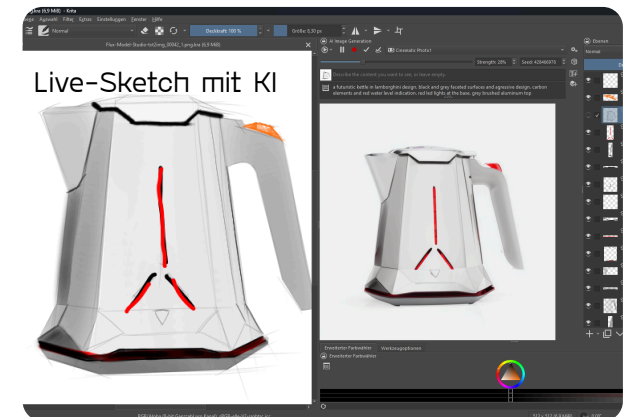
Live-Sketch mit KI

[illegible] (6,9 MiB) – Krita
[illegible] Auswahl Filter Extras Einstellungen Fenster Hilfe
Normal
Deckkraft: 100 %
Größe: 6,30 px
Flux-Modell Skizze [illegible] (6,9 MiB)
AI Image Generation
Cinematic Photo1
Strength: 28%
Seed: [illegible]
Describe the content you want to see, or leave empty.
a futuristic kettle in lamborghini design. black and grey faceted surfaces and agressive design. carbon elements and red water level indication. red led lights at the base. grey brushed aluminium top
Ebenen
Normal
Erweiterter Farbwähler
Werkzeugoptionen
Erweiterter Farbwähler
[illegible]